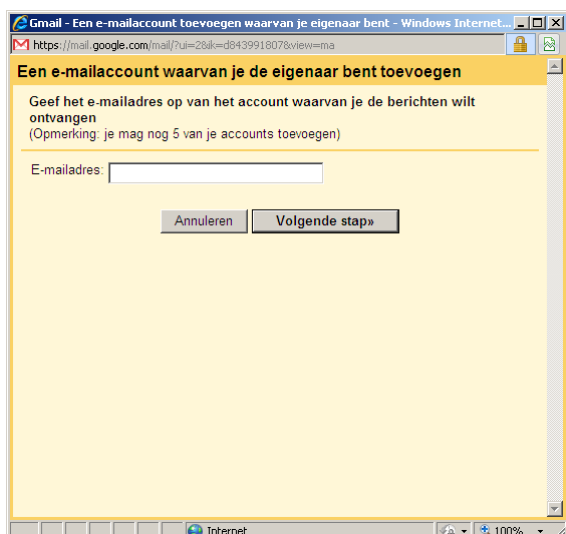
Gmail - Een e-mailaccount toevoegen waarvan je eigenaar bent - Windows Internet...

https://mail.google.com/mail/?ui=2&ik=d843991807&view=ma

Een e-mailaccount waarvan je de eigenaar bent toevoegen

Geef het e-mailadres op van het account waarvan je de berichten wilt ontvangen
(Opmerking: je mag nog 5 van je accounts toevoegen)

E-mailadres:

Annuleren Volgende stap»

Internet 100%